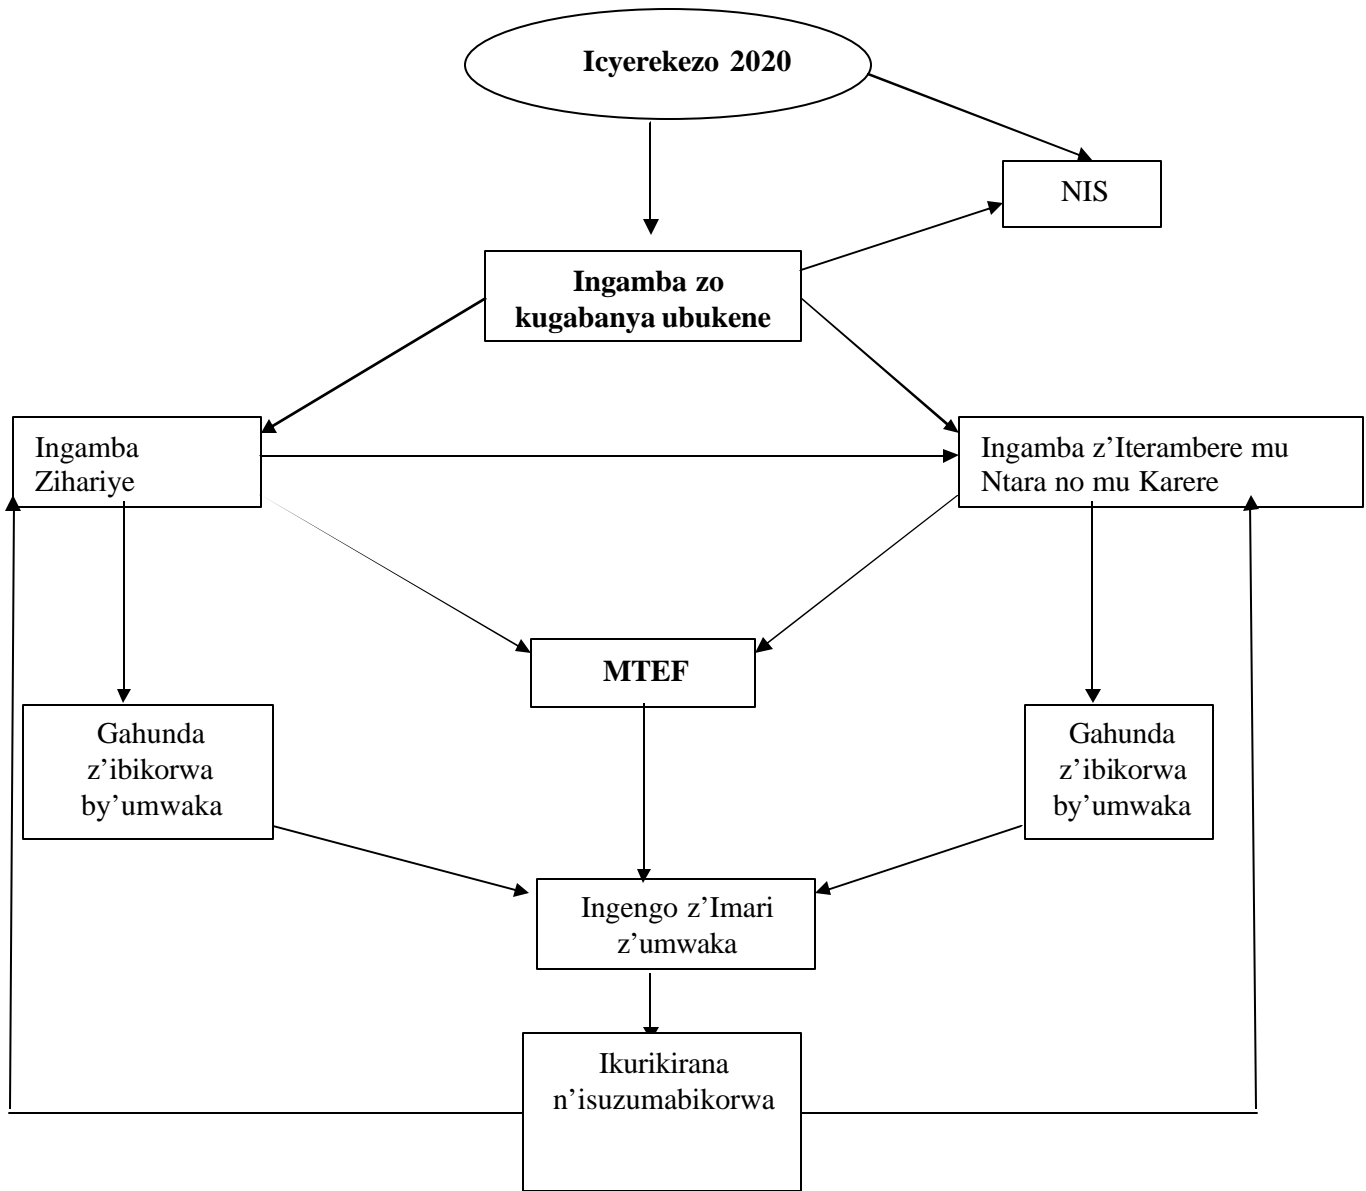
Icyerekezo 2020

NIS

Ingamba zo kugabanya ubukene

Ingamba Zihariye

Ingamba z'Iterambere mu Ntara no mu Karere

MTEF

Gahunda z'ibikorwa by'umwaka

Gahunda z'ibikorwa by'umwaka

Ingengo z'Imari z'umwaka

Ikurikirana n'isuzumabikorwa